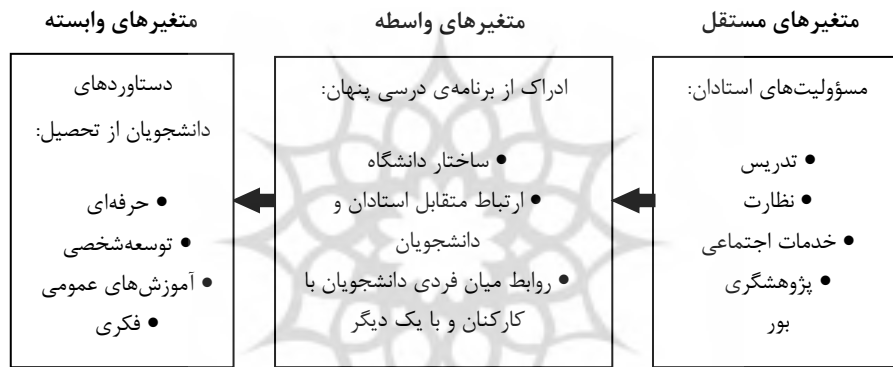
متغیرهای مستقل

مسؤولیت‌های استادان:

• تدریس
• نظارت
• خدمات اجتماعی
• پژوهشگری
بور

متغیرهای واسطه

ادراک از برنامه‌ی درسی پنهان:

• ساختار دانشگاه
• ارتباط متقابل استادان و دانشجویان
• روابط میان فردی دانشجویان با کارکنان و با یک دیگر

متغیرهای وابسته

دستاوردهای دانشجویان از تحصیل:

• حرفه‌ای
• توسعه‌شخصی
• آموزش‌های عمومی
• فکری